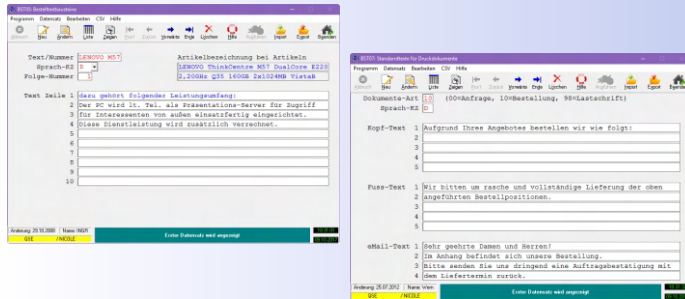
B0701 Bestelltextsuche
Programm Datensatz Bearbeiten CSV Hilfe
Abbruch Neu Ändern Liste Zeigen Vorwärts Ende Löschen Hilfe Export Beenden

Text/Nummer LENOVO M57
Sprach-KZ D
Folge-Nummer 1

Artikelbezeichnung bei Artikeln
LENOVO ThinkCentre M57 DualCore E220
2,20GHz Q35 160GB 2x1024MB VistaB

Text Zeile 1 dazu gehört folgender Leistungsumfang:
2 Der PC wird lt. Tel. als Präsentations-Server für Zugriff
3 für Interessenten von außen einsatzfertig eingerichtet.
4 Diese Dienstleistung wird zusätzlich verrechnet.
5
6
7
8
9
10

Änderung 25.10.2008 Name INGR
QSE / NICOLE
Erster Datensatz wird angezeigt

B0705 Standardtexte für Druckdokumente
Programm Datensatz Bearbeiten CSV Hilfe
Abbruch Neu Ändern Liste Zeigen Vorwärts Ende Löschen Hilfe Import Export Beenden

Dokumente-Art 10 (00=Anfrage, 10=Bestellung, 98=Lastschrift)
Sprach-KZ D

Kopf-Text 1 Aufgrund Ihres Angebotes bestellen wir wie folgt:
2
3

Fuss-Text 1 Wir bitten um rasche und vollständige Lieferung der oben
2 angeführten Bestellpositionen.
3
4
5

eMail-Text 1 Sehr geehrte Damen und Herren!
2 Im Anhang befindet sich unsere Bestellung.
3 Bitte senden Sie uns dringend eine Auftragsbestätigung mit
4 dem Liefertermin zurück.

Änderung 25.07.2012 Name Wien
QSE / NICOLE
Erster Datensatz wird angezeigt